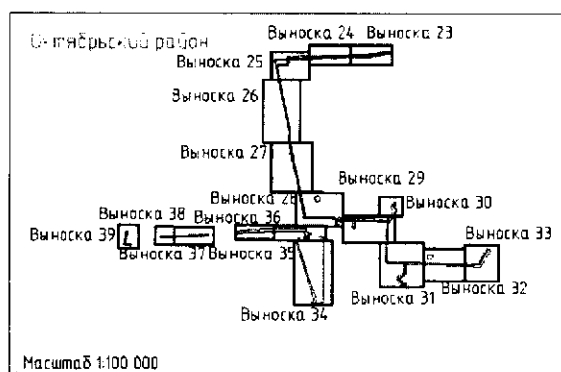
Октябрьский район

Выноска 24 Выноска 23
Выноска 25
Выноска 26
Выноска 27
Выноска 28
Выноска 29
Выноска 30
Выноска 38
Выноска 36
Выноска 39
Выноска 37
Выноска 35
Выноска 33
Выноска 32
Выноска 31
Выноска 34

Масштаб 1:100 000